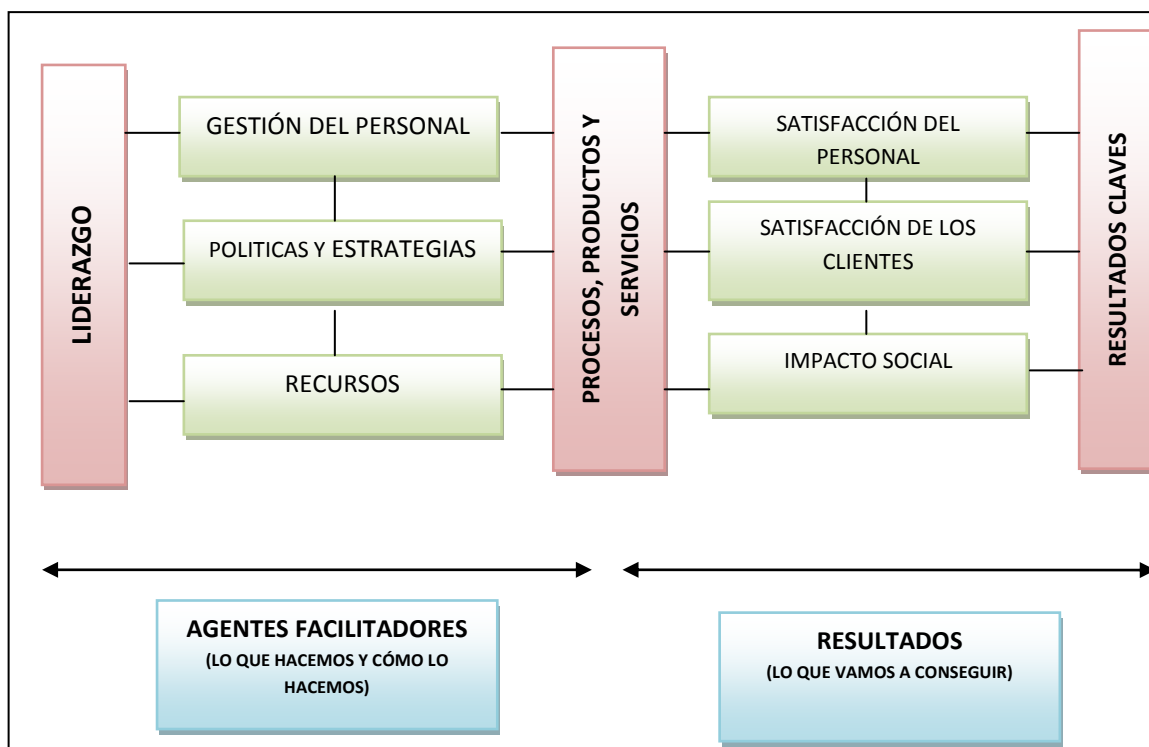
LIDERAZGO

GESTIÓN DEL PERSONAL

POLITICAS Y ESTRATEGIAS

RECURSOS

PROCESOS, PRODUCTOS Y SERVICIOS

SATISFACCIÓN DEL PERSONAL

SATISFACCIÓN DE LOS CLIENTES

IMPACTO SOCIAL

RESULTADOS CLAVES

AGENTES FACILITADORES
(LO QUE HACEMOS Y CÓMO LO HACEMOS)

RESULTADOS
(LO QUE VAMOS A CONSEGUIR)